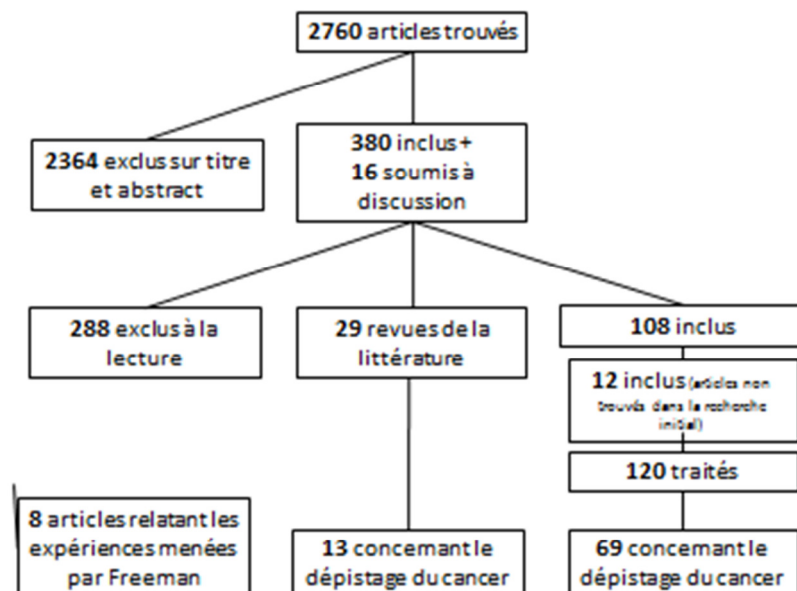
2760 articles trouvés

2364 exclus sur titre et abstract

380 inclus + 16 soumis à discussion

288 exclus à la lecture

29 revues de la littérature

108 inclus

12 inclus (articles non trouvés dans la recherche initial)

120 traités

8 articles relatant les expériences menées par Freeman

13 concernant le dépistage du cancer

69 concernant le dépistage du cancer